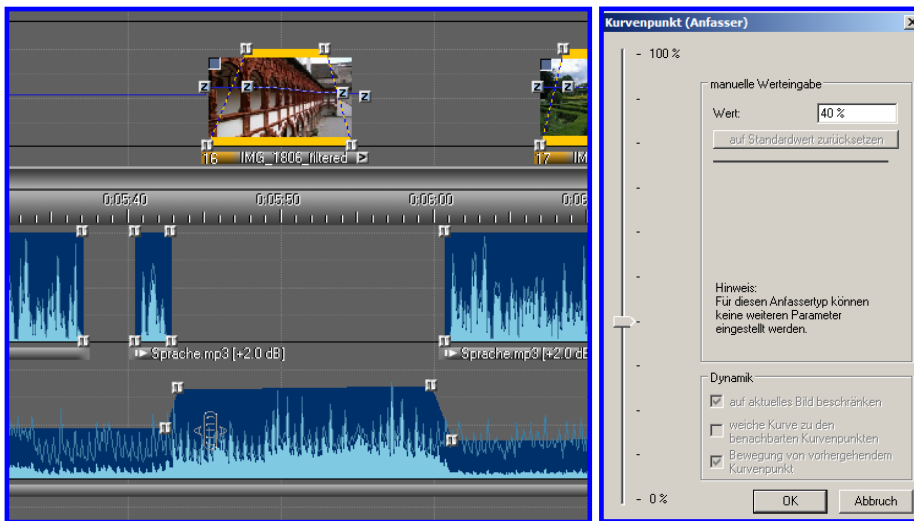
16 IMG_1806_filtered
17 IM

0:05:40
0:05:50
0:06:00
0:06

Sprache.mp3 [+2.0 dB]
Sprache.mp3 [+2.0 dB]

Kurvenpunkt (Anfasser)

- 100 %

manuelle Werteingabe

Wert: 40 %

auf Standardwert zurücksetzen

Hinweis:
Für diesen Anfassertyp können keine weiteren Parameter eingestellt werden.

Dynamik

auf aktuelles Bild beschränken

weiche Kurve zu den benachbarten Kurvenpunkten

Bewegung von vorhergehendem Kurvenpunkt

- 0 %

OK

Abbruch